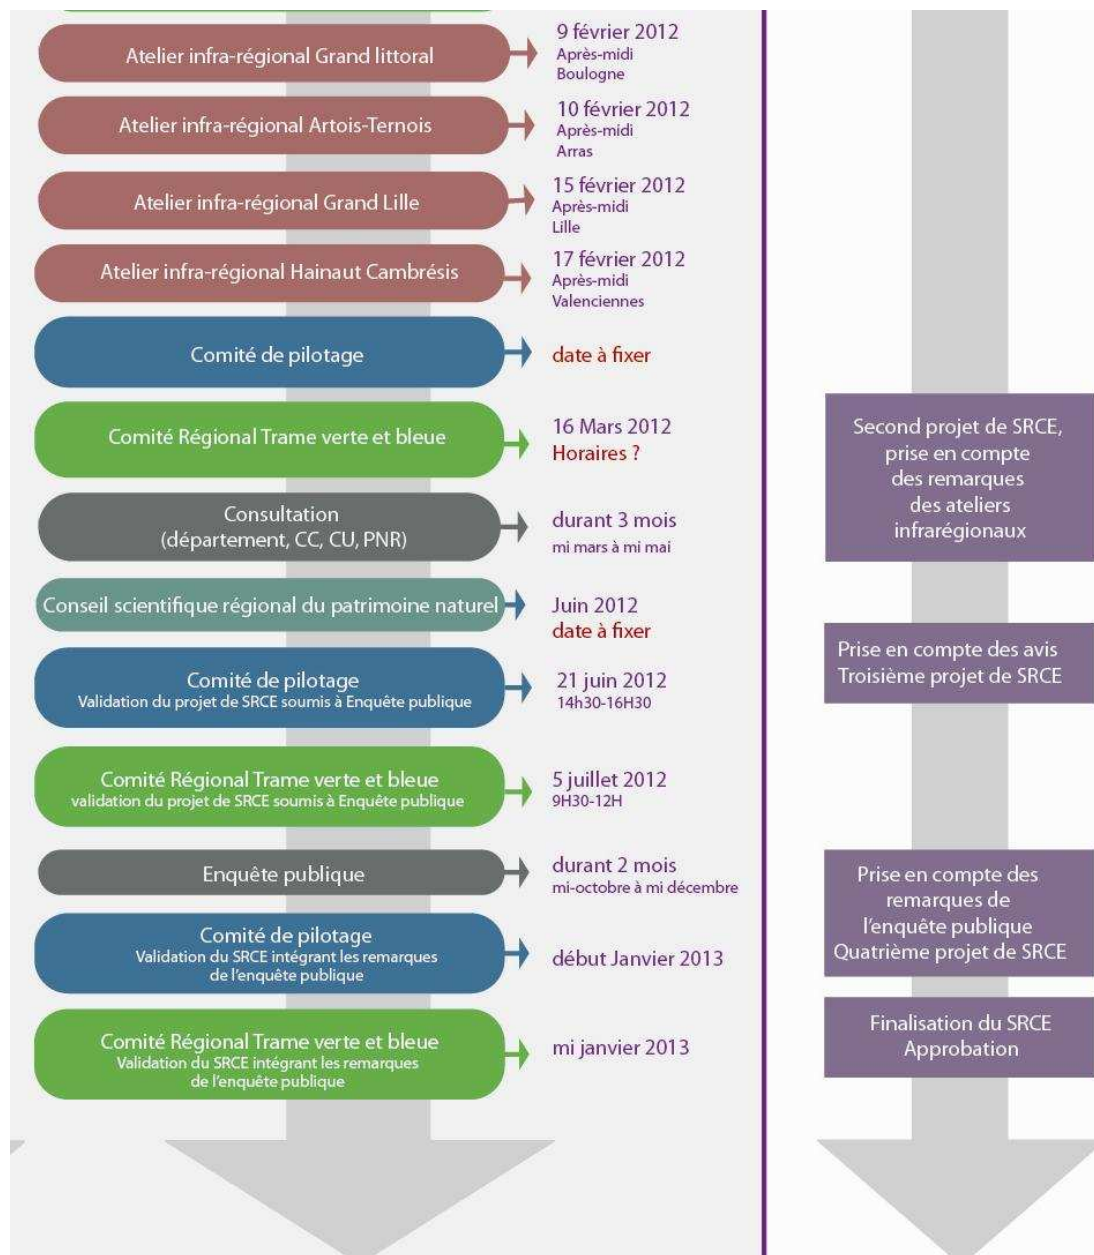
Atelier infra-régional Grand littoral

9 février 2012
Après-midi
Boulogne

Atelier infra-régional Artois-Ternois

10 février 2012
Après-midi
Arras

Atelier infra-régional Grand Lille

15 février 2012
Après-midi
Lille

Atelier infra-régional Hainaut Cambrésis

17 février 2012
Après-midi
Valenciennes

Comité de pilotage

date à fixer

Comité Régional Trame verte et bleue

16 Mars 2012
Horaires ?

Consultation
(département, CC, CU, PNR)

durant 3 mois
mi mars à mi mai

Conseil scientifique régional du patrimoine naturel

Juin 2012
date à fixer

Comité de pilotage
Validation du projet de SRCE soumis à Enquête publique

21 juin 2012
14h30-16H30

Comité Régional Trame verte et bleue
validation du projet de SRCE soumis à Enquête publique

5 juillet 2012
9H30-12H

Enquête publique

durant 2 mois
mi-octobre à mi décembre

Comité de pilotage
Validation du SRCE intégrant les remarques de l'enquête publique

début Janvier 2013

Comité Régional Trame verte et bleue
Validation du SRCE intégrant les remarques de l'enquête publique

mi janvier 2013

Second projet de SRCE, prise en compte des remarques des ateliers infrarégionaux

Prise en compte des avis
Troisième projet de SRCE

Prise en compte des remarques de l'enquête publique
Quatrième projet de SRCE

Finalisation du SRCE
Approbation